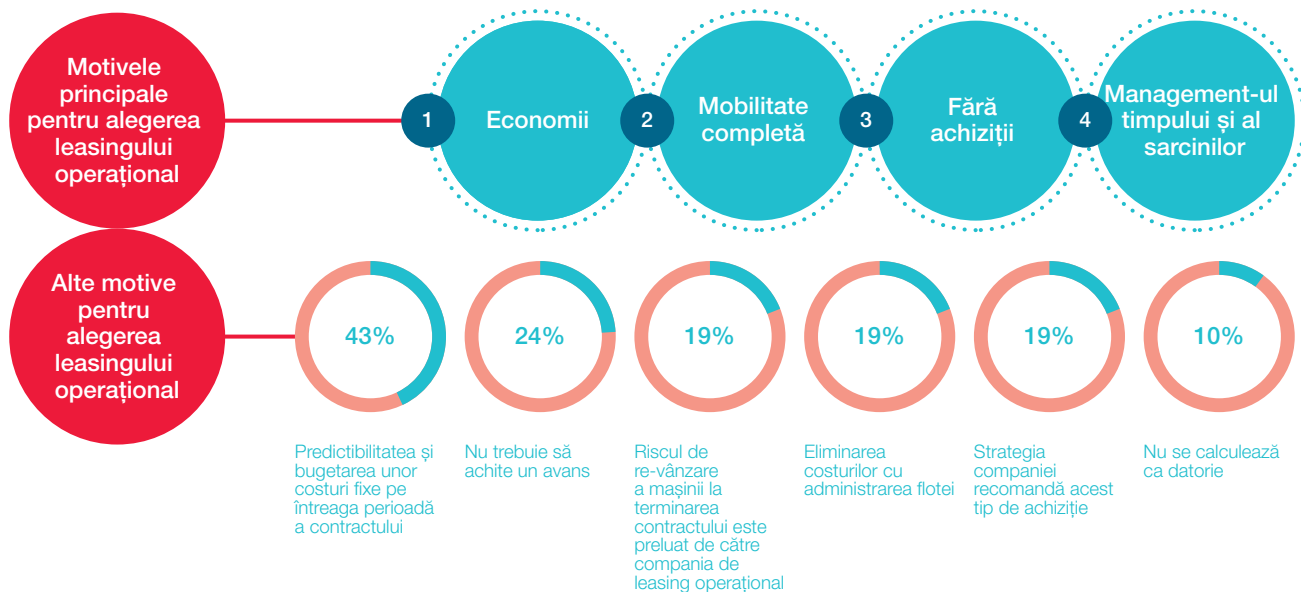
Motivele principale pentru alegerea leasingului operațional

1 Economii

2 Mobilitate completă

3 Fără achiziții

4 Management-ul timpului și al sarcinilor

Alte motive pentru alegerea leasingului operațional

43%

24%

19%

19%

19%

10%

Predictibilitatea și bugetarea unor costuri fixe pe întreaga perioadă a contractului

Nu trebuie să achite un avans

Riscul de re-vânzare a mașinii la terminarea contractului este preluat de către compania de leasing operațional

Eliminarea costurilor cu administrarea flotei

Strategia companiei recomandă acest tip de achiziție

Nu se calculează ca datorie